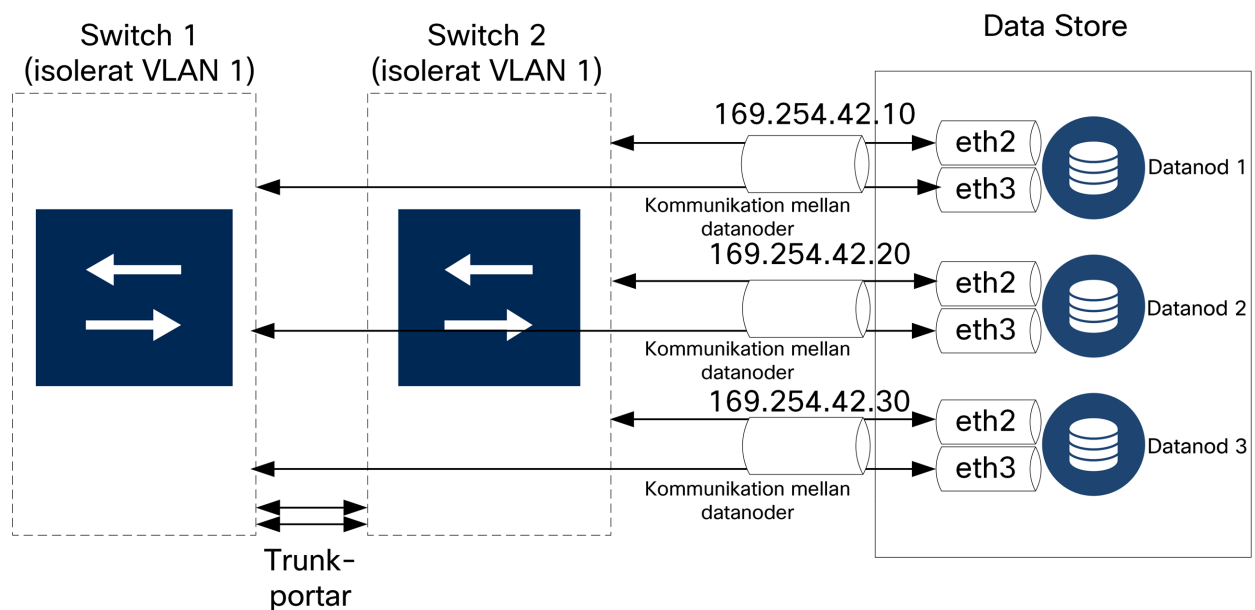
Switch 1
(isolerat VLAN 1)

Switch 2
(isolerat VLAN 1)

Data Store

169.254.42.10

eth2

eth3

Datanod 1

Kommunikation mellan datanoder

169.254.42.20

eth2

eth3

Datanod 2

Kommunikation mellan datanoder

169.254.42.30

eth2

eth3

Datanod 3

Kommunikation mellan datanoder

Trunkportar